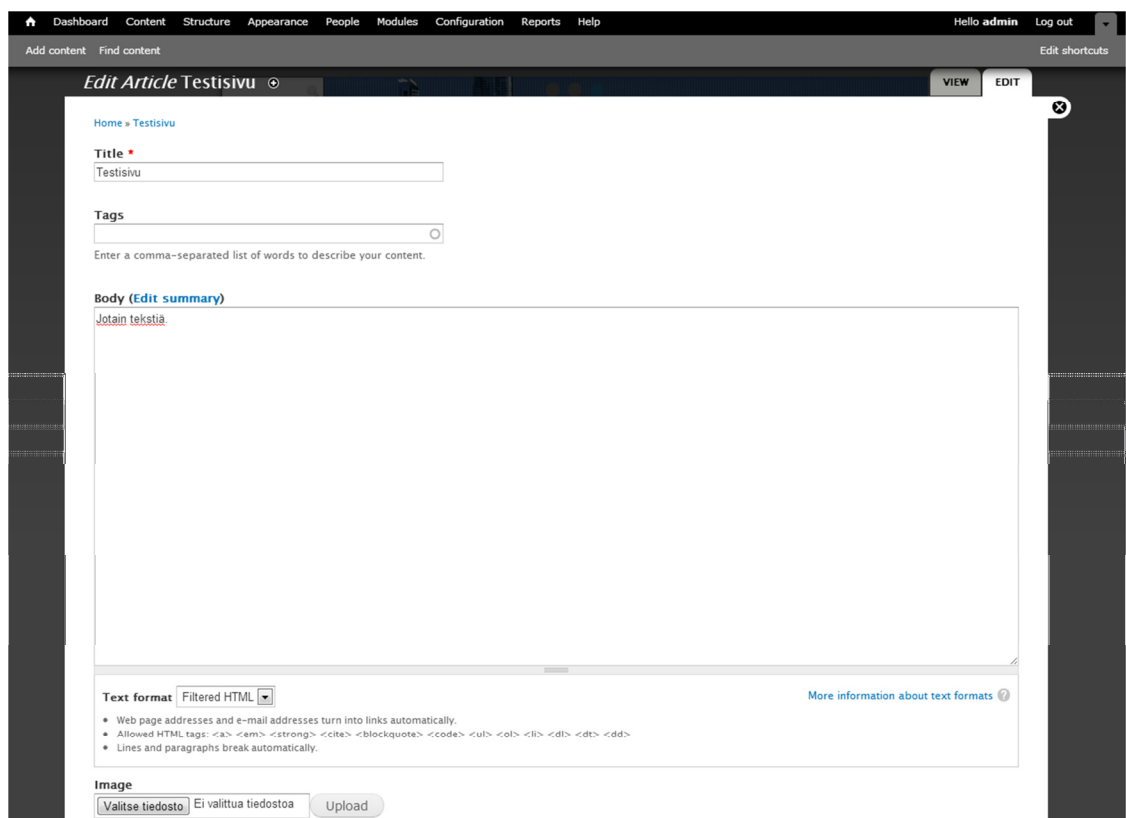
Dashboard Content Structure Appearance People Modules Configuration Reports Help
Hello admin Log out

Add content Find content
Edit shortcuts

*Edit Article* Testisivu
VIEW EDIT

Home » Testisivu

Title *
Testisivu

Tags

Enter a comma-separated list of words to describe your content.

Body (Edit summary)
Jotain tekstiä

Text format Filtered HTML
More information about text formats

- Web page addresses and e-mail addresses turn into links automatically.
- Allowed HTML tags: <a> <em> <strong> <cite> <blockquote> <code> <ul> <ol> <li> <dl> <dt> <dd>
- Lines and paragraphs break automatically.

Image
Valitse tiedosto Ei valittua tiedostoa Upload